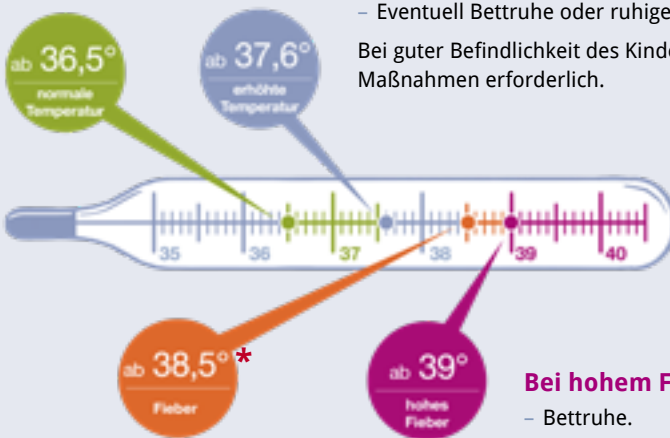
– Eventuell Bettruhe oder ruhige

Bei guter Befindlichkeit des Kinde Maßnahmen erforderlich.

ab 36,5°
normale Temperatur

ab 37,6°
erhöhte Temperatur

35
36
37
38
39
40

ab 38,5°*
Fieber

ab 39°
hohes Fieber

Bei hohem F
– Bettruhe.